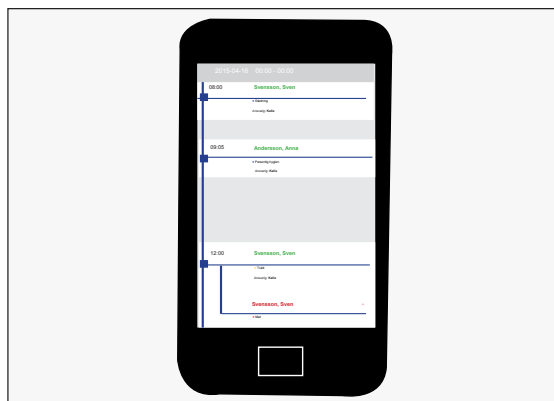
2015-04-16 00:00 - 00:00

08:00 Svensson, Sven

• Matdistrig

Ansvarig: Kalle

09:05 Andersson, Anna

• Personlig hygien

Ansvarig: Kalle

12:00 Svensson, Sven

• Tvätt

Ansvarig: Kalle

Svensson, Sven

• Mat